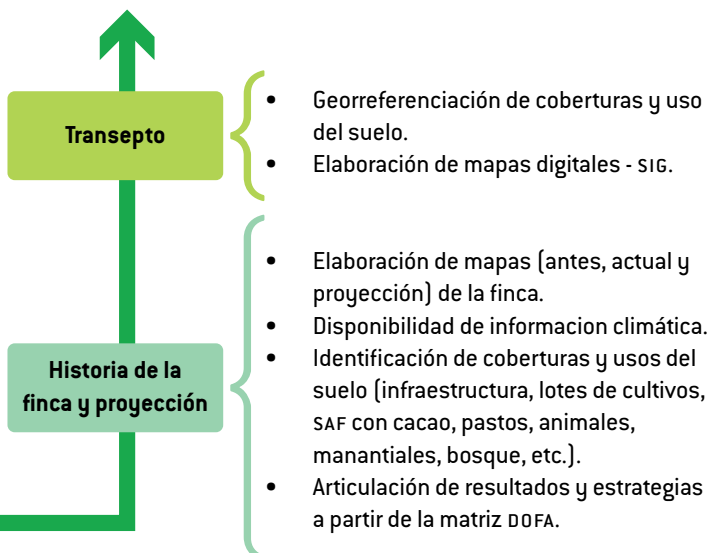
Transepto

- Georreferenciación de coberturas y uso del suelo.
- Elaboración de mapas digitales - SIG.

Historia de la finca y proyección

- Elaboración de mapas (antes, actual y proyección) de la finca.
- Disponibilidad de informacion climática.
- Identificación de coberturas y usos del suelo (infraestructura, lotes de cultivos, SAF con cacao, pastos, animales, manantiales, bosque, etc.).
- Articulación de resultados y estrategias a partir de la matriz DOFA.